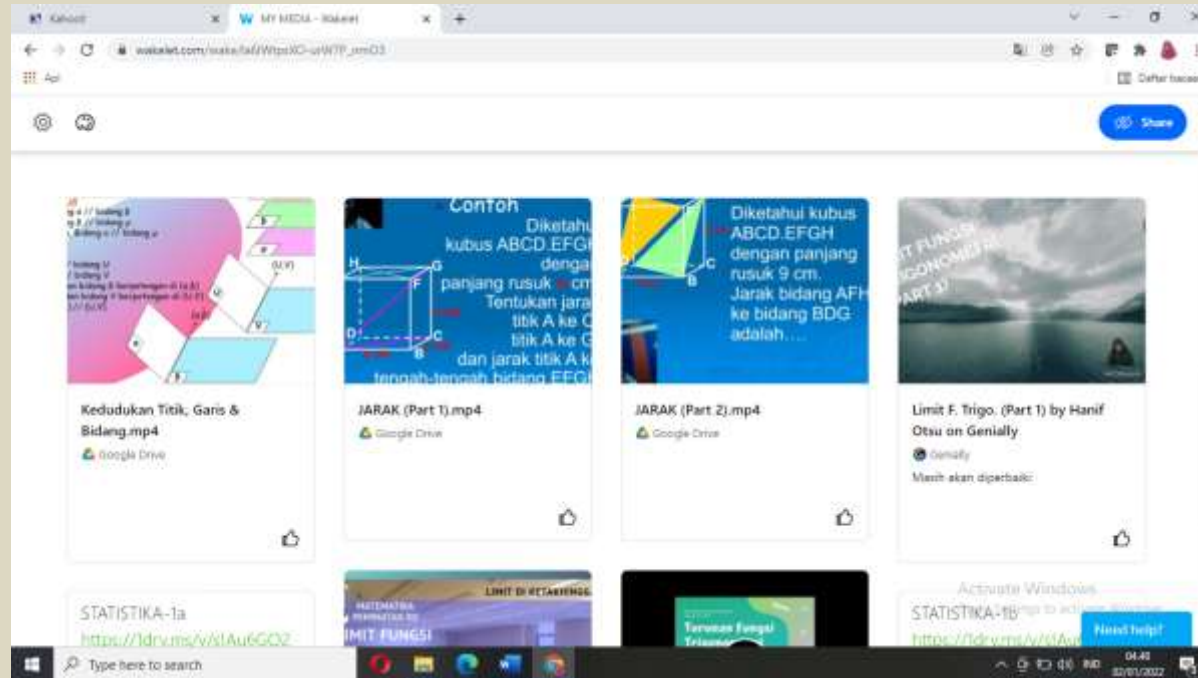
Kahoot × MY MEDIA - Wakelet × +

wakelet.com/wake/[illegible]

Apl

Daftar bacaan

Share

Contoh
Diketahu kubus ABCD.EFGH denga panjang rusuk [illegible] cm Tentukan jara titik A ke C titik A ke G dan jarak titik A k tengah-tengah bidang EFGH

H G F D C A B

Diketahui kubus ABCD.EFGH dengan panjang rusuk 9 cm. Jarak bidang AFH ke bidang BDG adalah….

C B

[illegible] FUNGSI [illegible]GONOMETRI PART 1

Kedudukan Titik, Garis & Bidang.mp4
Google Drive

JARAK (Part 1).mp4
Google Drive

JARAK (Part 2).mp4
Google Drive

Limit F. Trigo. (Part 1) by Hanif Otsu on Genially
Genially
Masih akan diperbaiki

STATISTIKA-1a
https://1drv.ms/v/s!Au6GO2

LIMIT DI KETAKHINGGA
MATEMATIKA PEMINATAN XII
LIMIT FUNGSI

Turunan Fungsi Trigono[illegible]

STATISTIKA-1B
https://1drv.ms/v/s!Au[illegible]

Activate Windows
Go to Settings to activate Windows.

Need help?

Type here to search

IND 04:40 02/01/2022